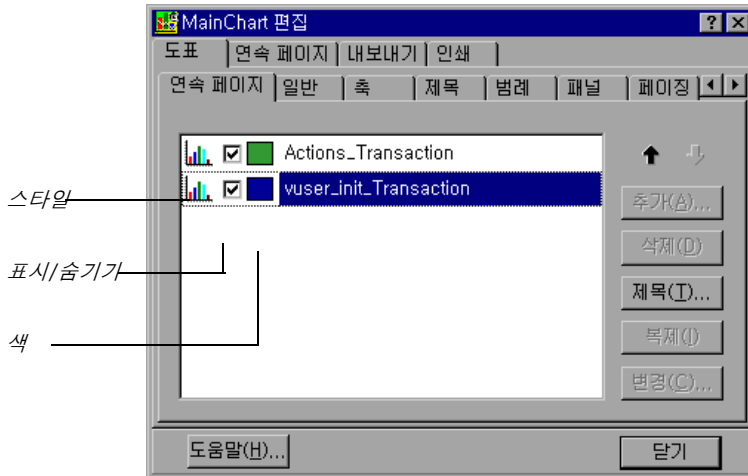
MainChart 편집

? X

도표 | 연속 페이지 | 내보내기 | 인쇄

연속 페이지 | 일반 | 축 | 제목 | 범례 | 패널 | 페이징

Actions_Transaction

vuser_init_Transaction

스타일

표시/숨기기

색

추가(A)...

삭제(D)

제목(T)...

복제(I)

변경(C)...

도움말(H)...

닫기